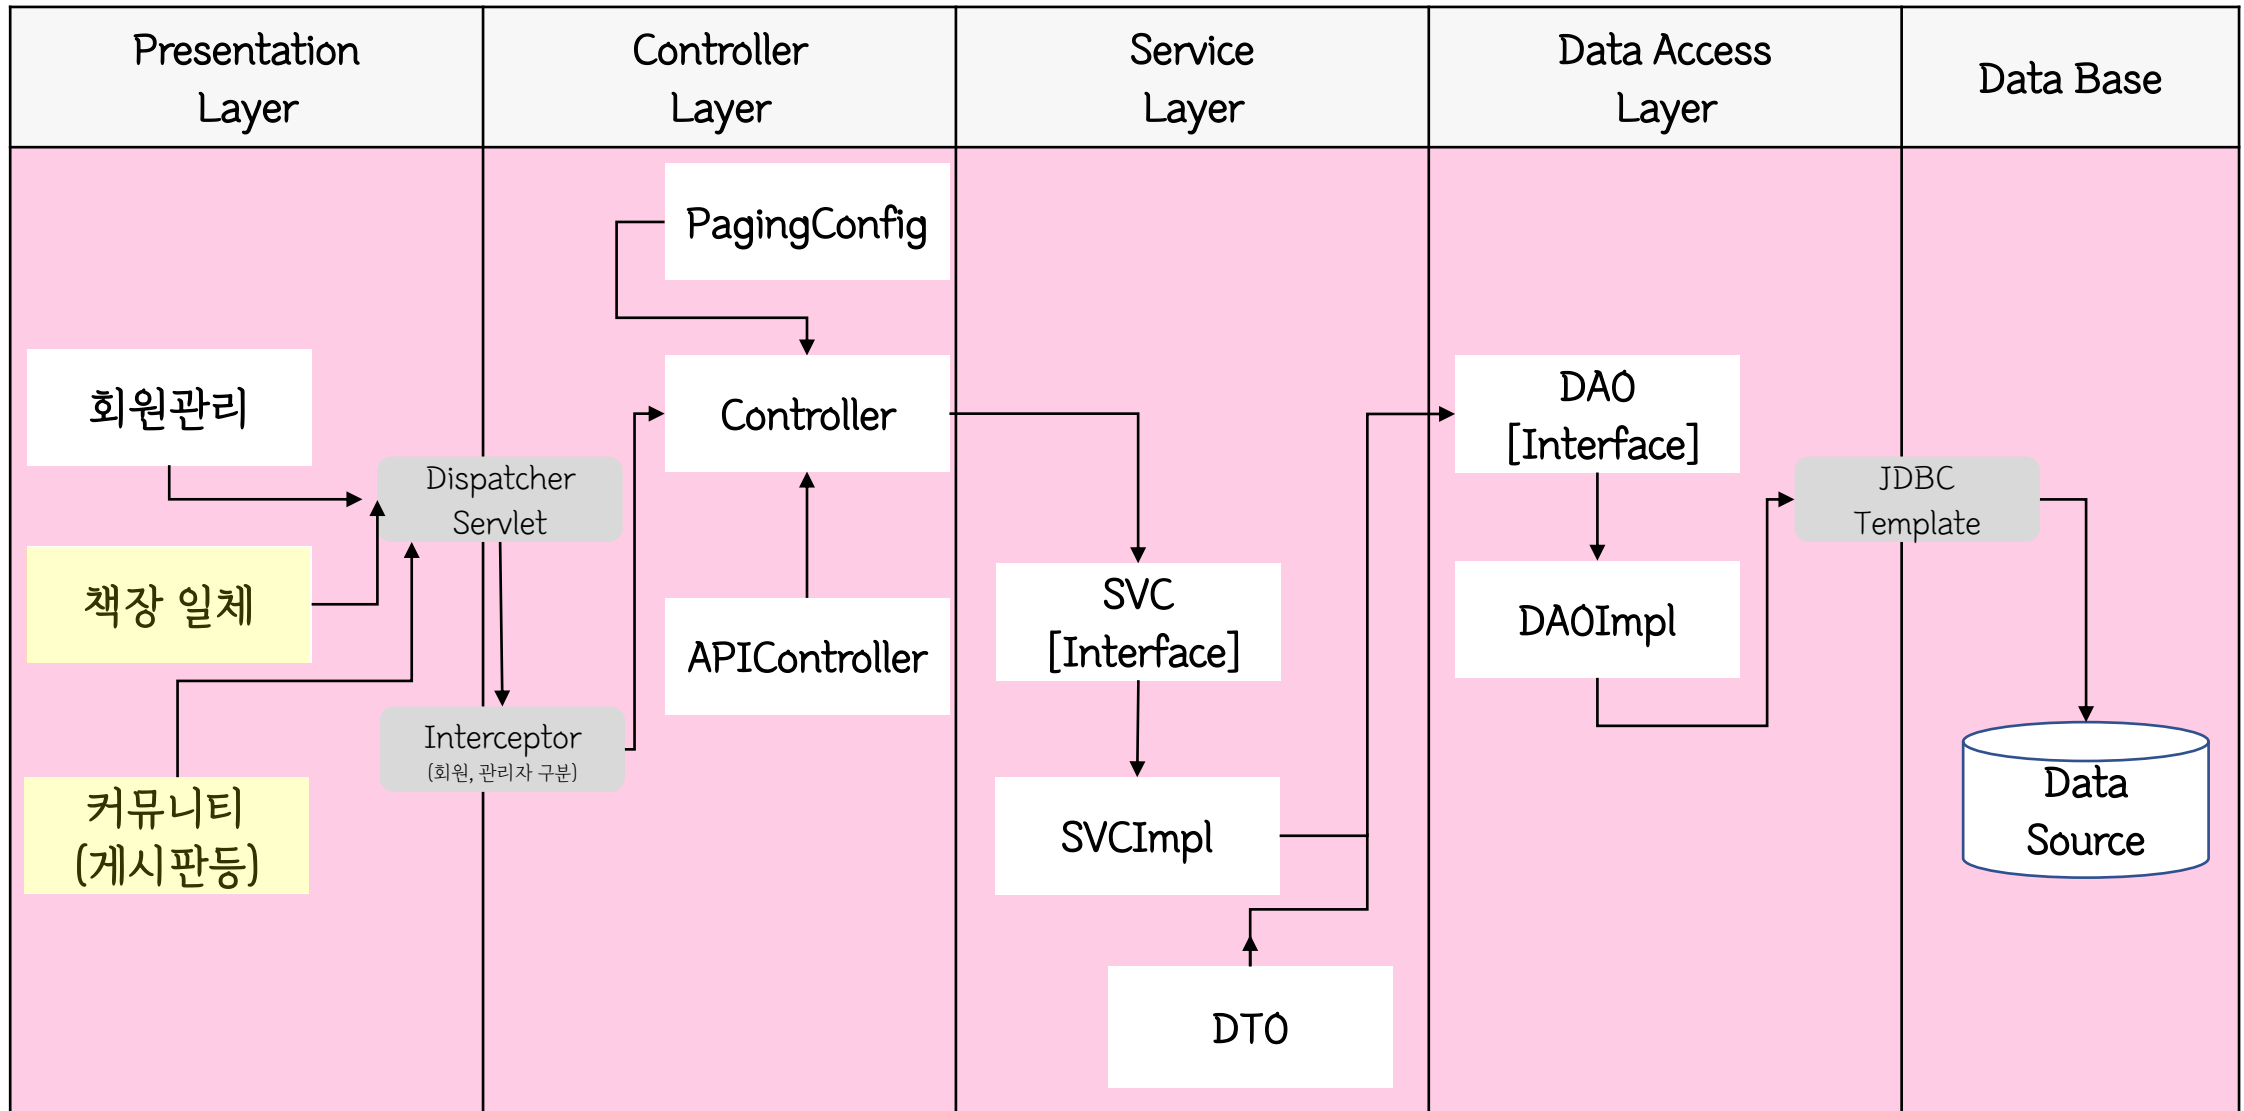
| Presentation Layer | Controller Layer | Service Layer | Data Access Layer | Data Base |
|---|---|---|---|---|

PagingConfig

회원관리

Controller

DAO [Interface]

Dispatcher Servlet

JDBC Template

책장 일체

SVC [Interface]

DAOImpl

APIController

Interceptor
(회원, 관리자 구분)

Data Source

커뮤니티 (게시판등)

SVCImpl

DTO